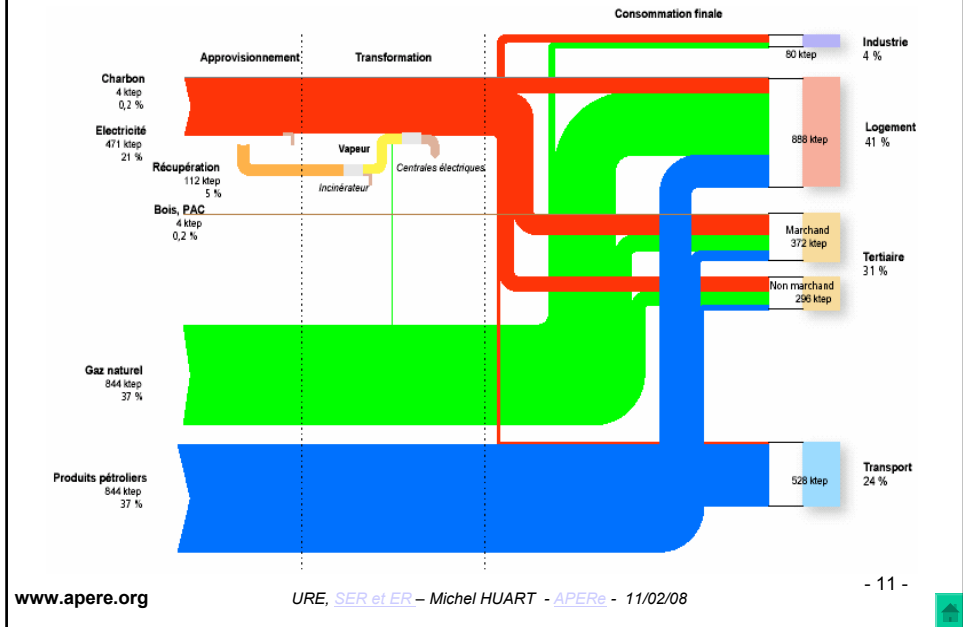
Consommation finale

Approvisionnement

Transformation

Charbon
4 ktep
0,2 %

Electricité
471 ktep
21 %

Récupération
112 ktep
5 %

Bois, PAC
4 ktep
0,2 %

Vapeur

Incinérateur

Centrales électriques

Gaz naturel
844 ktep
37 %

Produits pétroliers
844 ktep
37 %

80 ktep

Industrie
4 %

888 ktep

Logement
41 %

Marchand
372 ktep

Tertiaire
31 %

Non marchand
296 ktep

528 ktep

Transport
24 %

- 11 -

www.apere.org

URE, SER et ER – Michel HUART - APERe - 11/02/08